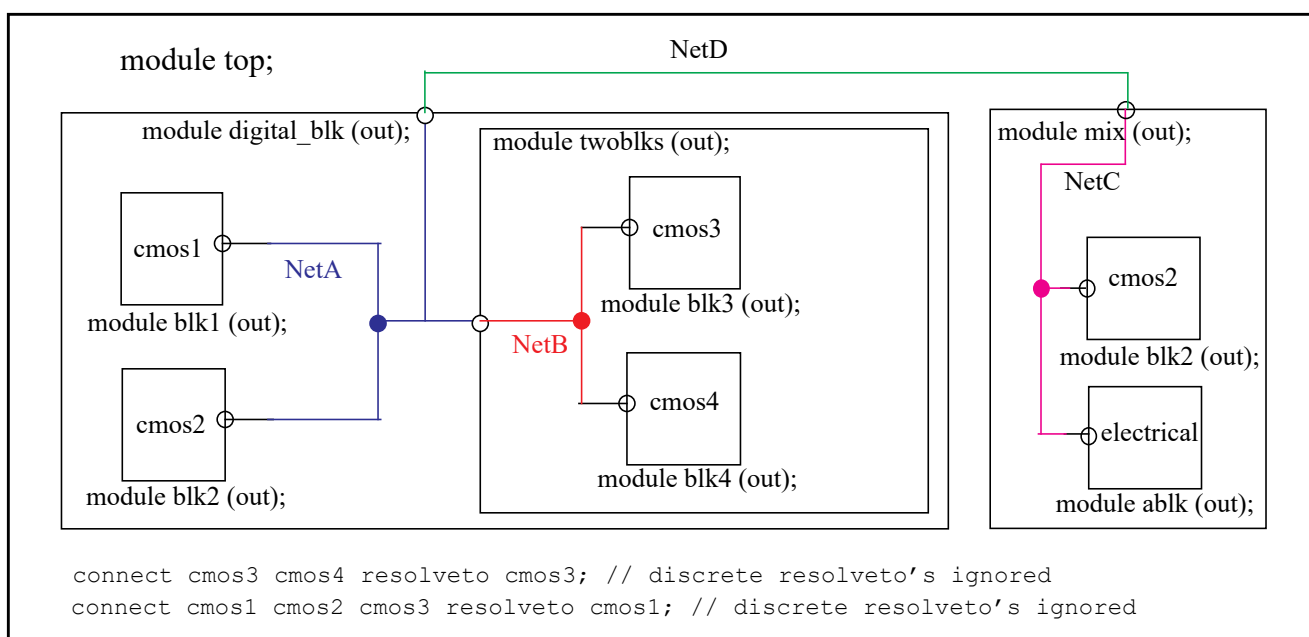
module top;

NetD

module digital_blk (out);

module twoblks (out);

module mix (out);

NetC

cmos1

NetA

cmos3

module blk3 (out);

cmos2

module blk1 (out);

NetB

module blk2 (out);

cmos2

cmos4

electrical

module blk2 (out);

module blk4 (out);

module ablk (out);

connect cmos3 cmos4 resolveto cmos3; // discrete resolveto's ignored
connect cmos1 cmos2 cmos3 resolveto cmos1; // discrete resolveto's ignored